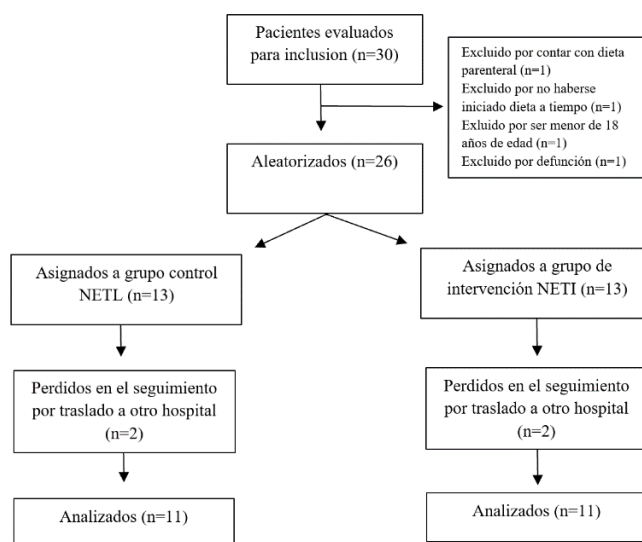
Pacientes evaluados para inclusion (n=30)

Excluido por contar con dieta parenteral (n=1)
Excluido por no haberse iniciado dieta a tiempo (n=1)
Exluido por ser menor de 18 años de edad (n=1)
Excluido por defunción (n=1)

Aleatorizados (n=26)

Asignados a grupo control NETL (n=13)

Asignados a grupo de intervención NETI (n=13)

Perdidos en el seguimiento por traslado a otro hospital (n=2)

Perdidos en el seguimiento por traslado a otro hospital (n=2)

Analizados (n=11)

Analizados (n=11)